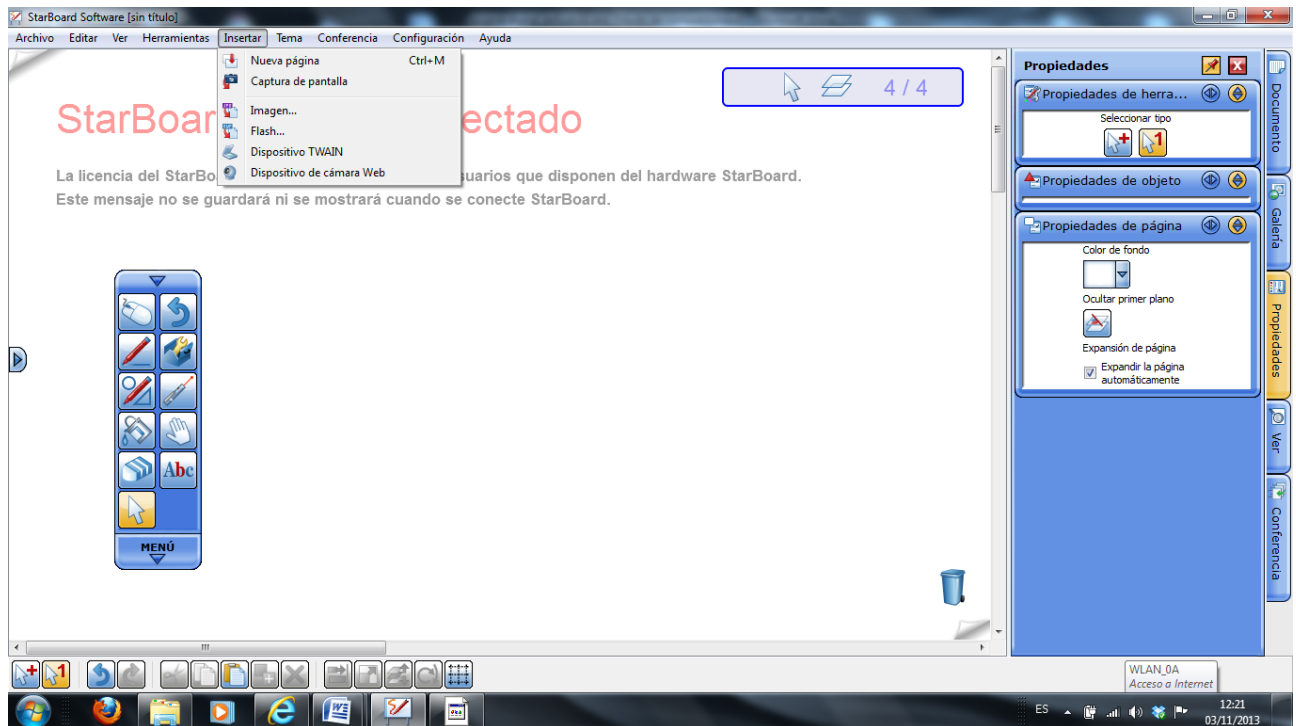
StarBoard Software [sin título]

Archivo Editar Ver Herramientas Insertar Tema Conferencia Configuración Ayuda

Nueva página Ctrl+M
Captura de pantalla
Imagen...
Flash...
Dispositivo TWAIN
Dispositivo de cámara Web

4 / 4

StarBoar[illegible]ectado

La licencia del StarBo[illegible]suarios que disponen del hardware StarBoard.
Este mensaje no se guardará ni se mostrará cuando se conecte StarBoard.

Abc

MENÚ

Propiedades

Propiedades de herra...

Seleccionar tipo

Propiedades de objeto

Propiedades de página

Color de fondo

Ocultar primer plano

Expansión de página

Expandir la página automáticamente

Documento

Galería

Propiedades

Ver

Conferencia

WLAN_0A
Acceso a Internet

ES

12:21
03/11/2013